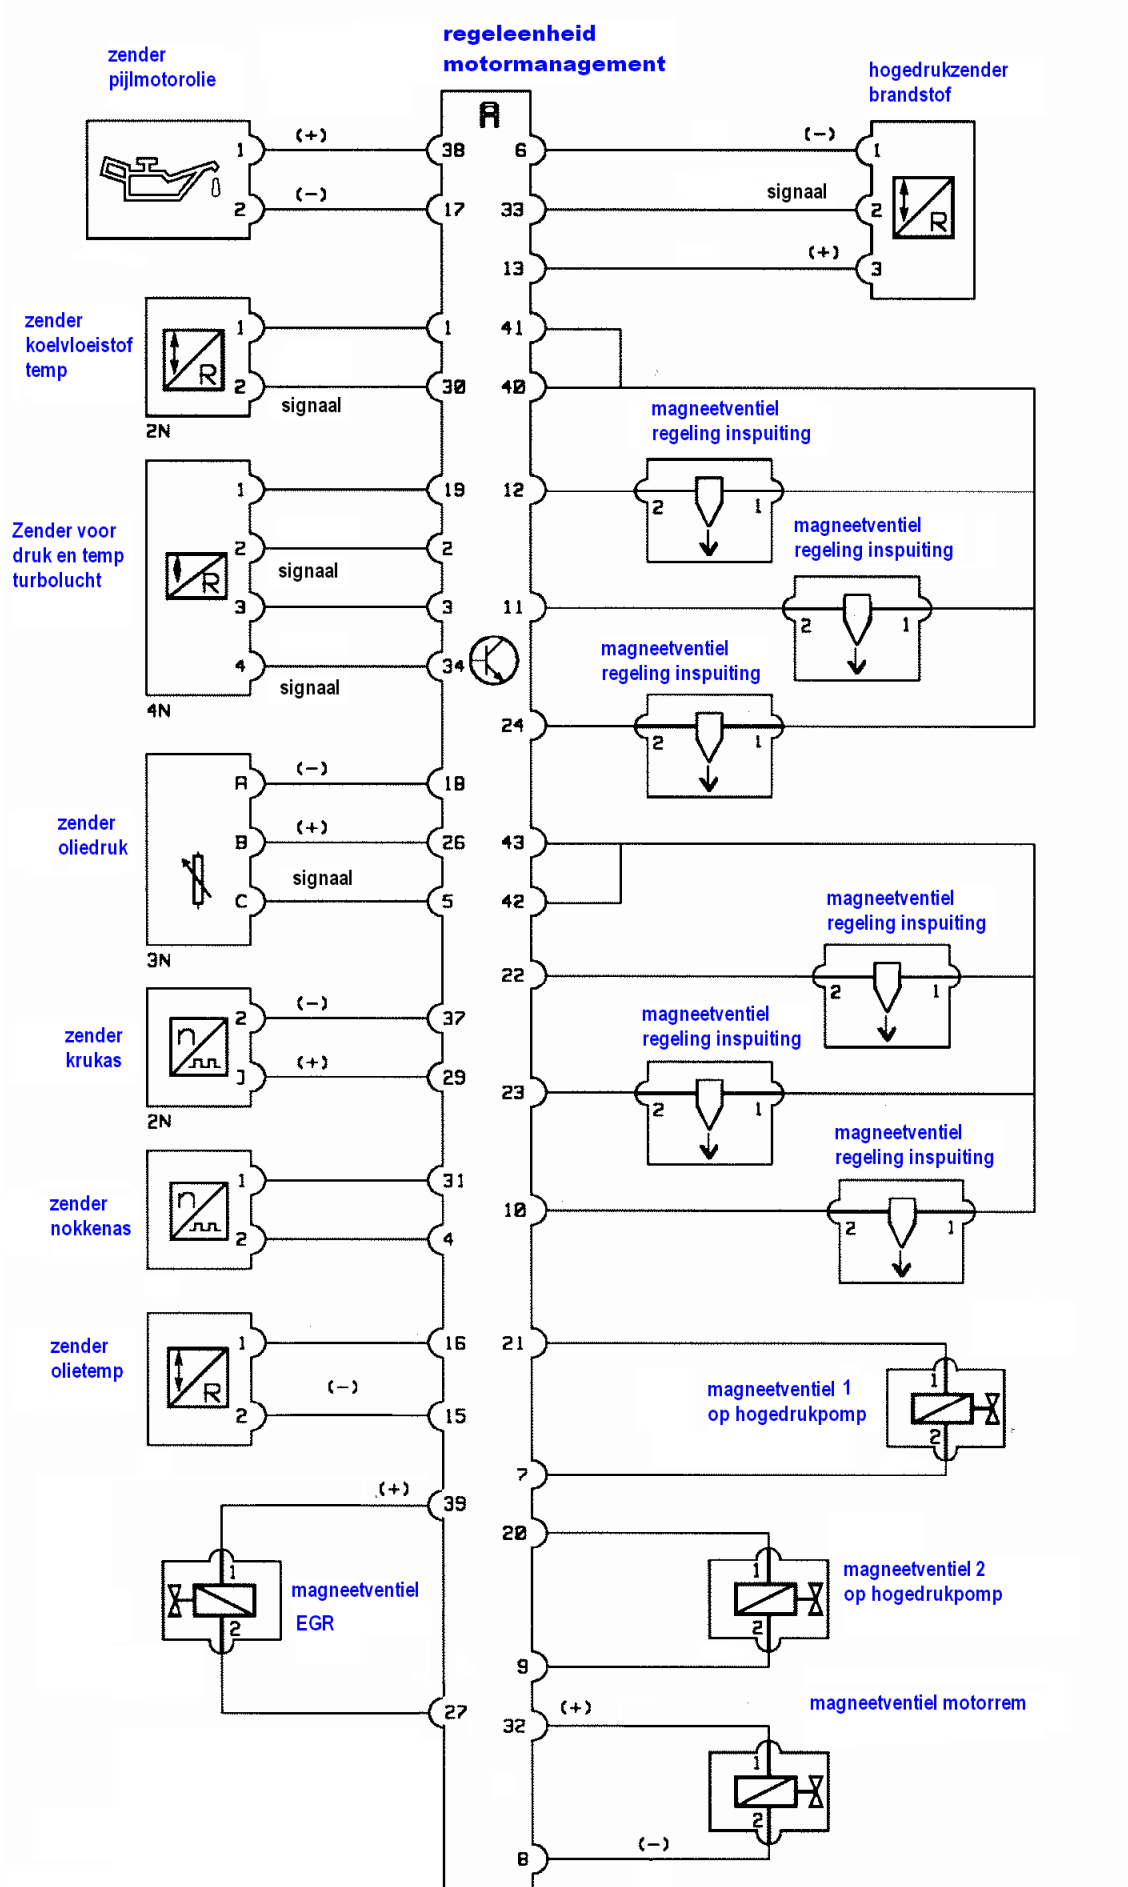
regeleenheid motormanagement

zender pijlmotorolie

hogedrukzender brandstof

A

1 (+) 38 6 (−) 1
2 (−) 17 33 signaal 2
13 (+) 3

zender koelvloeistof temp

1 1 41
2 signaal 30 40
2N

magneetventiel regeling inspuiting

Zender voor druk en temp turbolucht

1 19 12 2 1
2 signaal 2
magneetventiel regeling inspuiting
3 3 11 2 1
4 signaal 34
4N
magneetventiel regeling inspuiting
24 2 1

zender oliedruk

A (−) 18
B (+) 26 43
C signaal 5 42
3N

magneetventiel regeling inspuiting
22 2 1

zender krukas

2 (−) 37
magneetventiel regeling inspuiting
J (+) 29 23 2 1
2N

magneetventiel regeling inspuiting

zender nokkenas

1 31
10 2 1
2 4

zender olietemp

1 16 21
(−)
2 15
magneetventiel 1 op hogedrukpomp
1
2
7
(+) 39
20
magneetventiel EGR
1
2
magneetventiel 2 op hogedrukpomp
1
2
9
27
(+) 32
magneetventiel motorrem
1
2
(−)
8